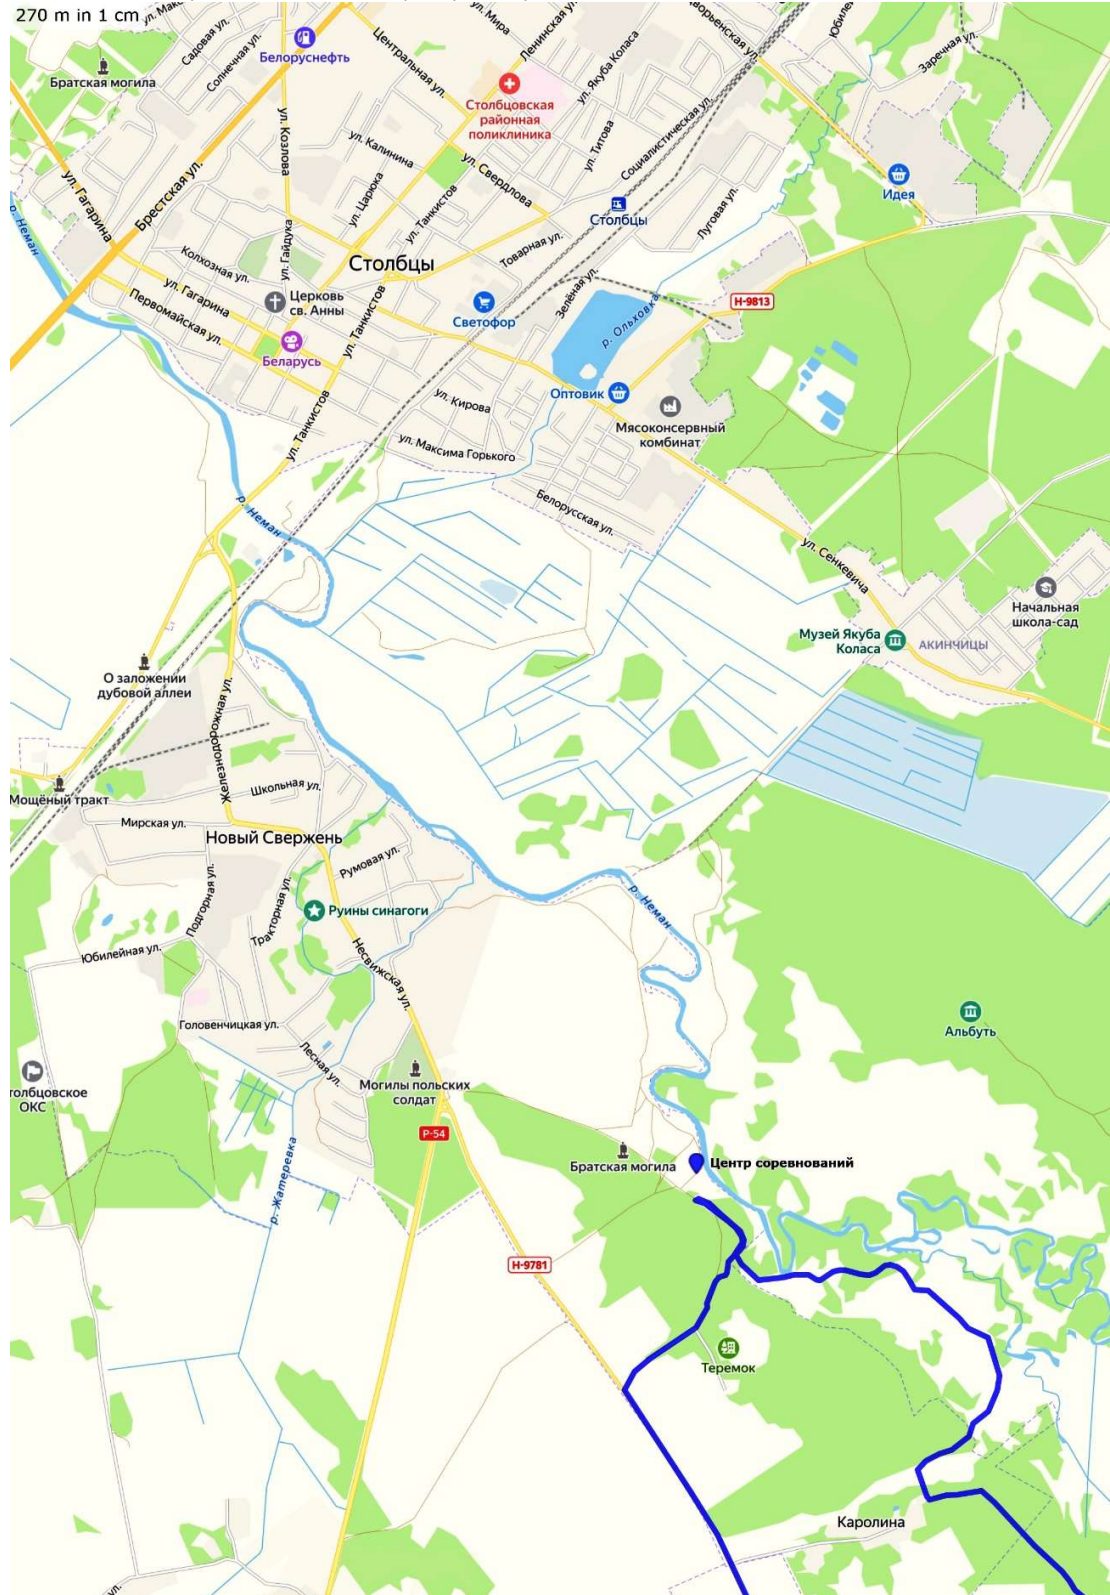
270 m in 1 cm
ул. Мак
ул. Мира
Ленинская ул.
Заречная ул.
Юбилей
Садовая ул.
Белоруснефть
Братская могила
Солнечная ул.
Центральная ул.
Столбцовская районная поликлиника
ул. Якуба Коласа
Социалистическая ул.
ул. Калинина
ул. Козлова
ул. Титова
ул. Свердлова
Брестская ул.
ул. Гагарина
ул. Царюка
ул. Танкистов
Столбцы
Идея
Луговая ул.
р. Неман
Товарная ул.
ул. Гайдука
Колхозная ул.
Столбцы
Зелёная ул.
ул. Гагарина
Церковь св. Анны
Первомайская ул.
ул. Танкистов
Светофор
р. Ольховка
Н-9813
Беларусь
Оптовик
ул. Кирова
Мясоконсервный комбинат
ул. Танкистов
ул. Максима Горького
Белорусская ул.
р. Неман
ул. Сенкевича
Начальная школа-сад
Музей Якуба Коласа
АКИНЧИЦЫ
О заложении дубовой аллеи
Железнодорожная ул.
Школьная ул.
Мощёный тракт
Мирская ул.
Новый Свержень
Румовая ул.
Подгорная ул.
Тракторная ул.
Руины синагоги
р. Неман
Юбилейная ул.
Несвижская ул.
Альбуть
Головенчицкая ул.
Лесная ул.
толбцовское ОКС
Могилы польских солдат
Р-54
р. Жатеревка
Братская могила
Центр соревнований
Н-9781
Теремок
Каролина
ул.